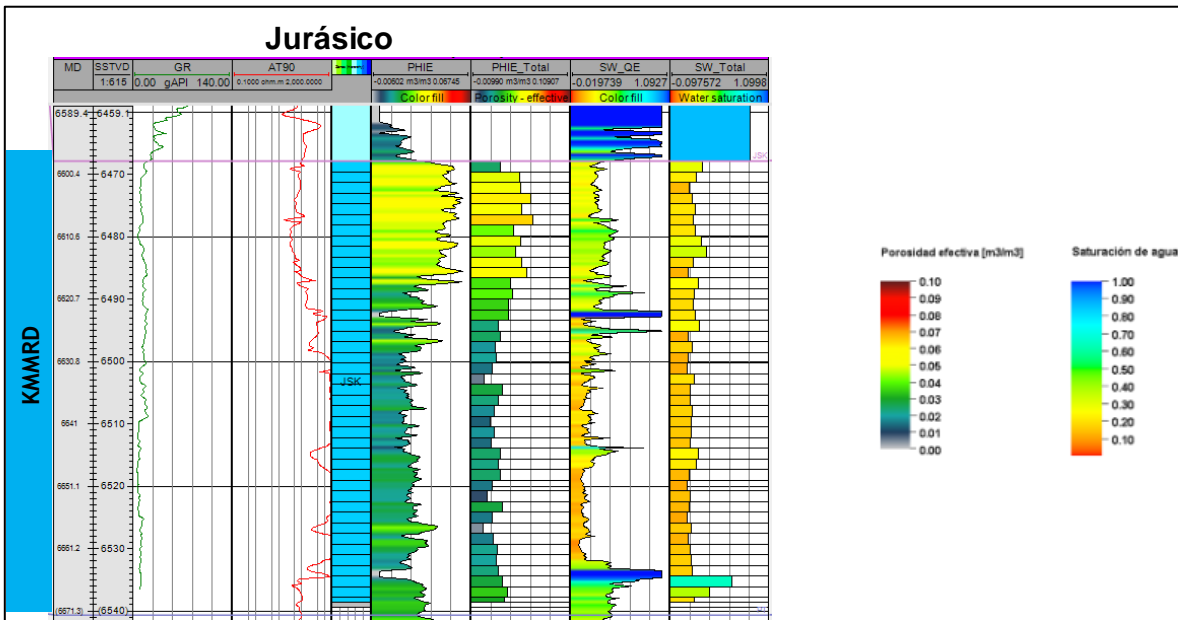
Jurásico

| MD | SSTVD | GR | AT90 | | PHIE | PHIE_Total | SW_QE | SW_Total |
|---|---|---|---|---|---|---|---|---|
| | 1:615 | 0.00 gAPI 140.00 | 0.1000 ohm.m 2,000.0000 | | -0.00602 m3/m3 0.06745 | -0.00990 m3/m3 0.10907 | -0.019739 1.0927 | -0.097572 1.0998 |
| | | | | | Color fill | Porosity - effective | Color fill | Water saturation |

6589.4 6459.1
6600.4 6470
6610.6 6480
6620.7 6490
6630.8 6500
6641 6510
6651.1 6520
6661.2 6530
(6671.3) (6540)

JSK
JSK

KMMRD

Porosidad efectiva [m3/m3]
0.10
0.09
0.08
0.07
0.06
0.05
0.04
0.03
0.02
0.01
0.00

Saturación de agua
1.00
0.90
0.80
0.70
0.60
0.50
0.40
0.30
0.20
0.10